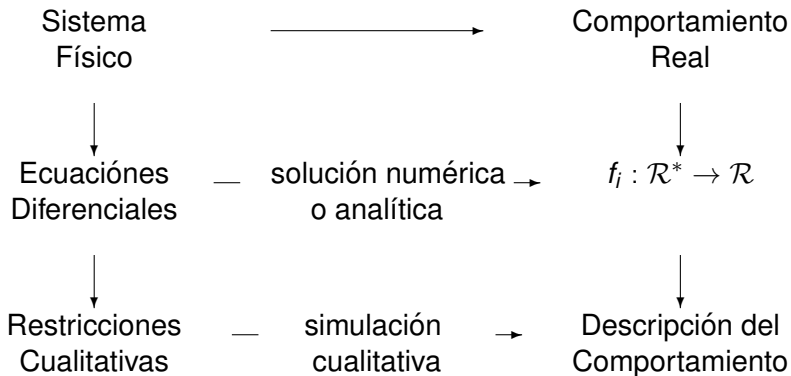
Sistema Físico

Comportamiento Real

Ecuaciónes Diferenciales

solución numérica o analítica

$f_i : \mathcal{R}^* \rightarrow \mathcal{R}$

Restricciones Cualitativas

simulación cualitativa

Descripción del Comportamiento